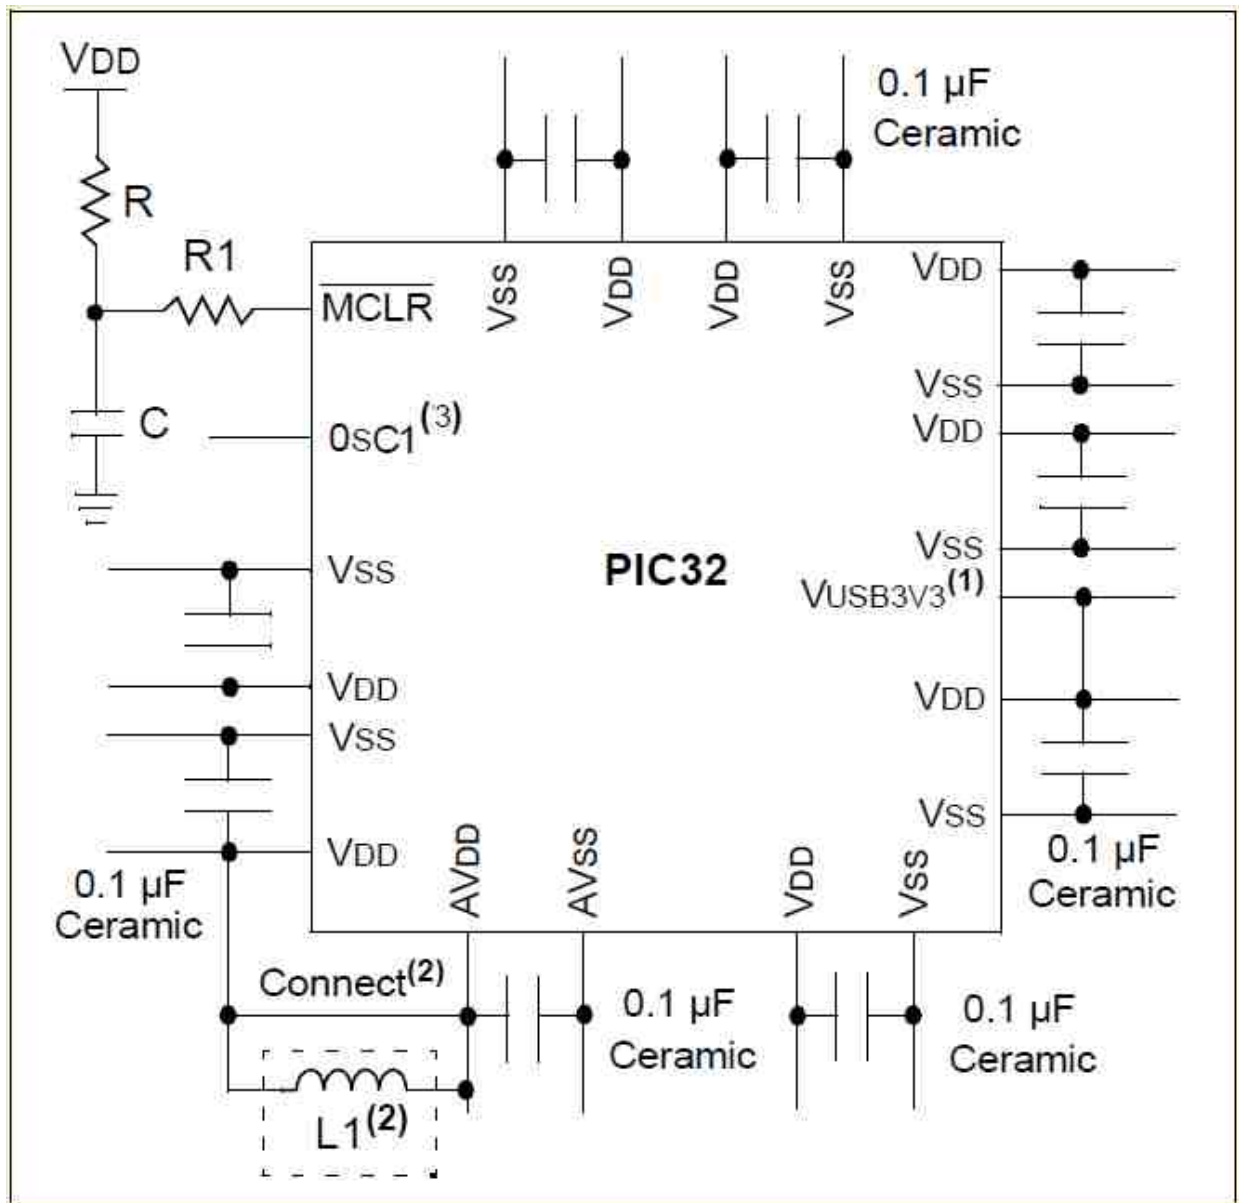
VDD

R

R1

$\overline{MCLR}$

C

0SC1$^{(3)}$

VSS

VDD

VSS

VDD

0.1 µF Ceramic

VSS

VDD

VDD

VSS

0.1 µF Ceramic

VDD

VSS

VDD

VSS

VUSB3V3$^{(1)}$

VDD

VSS

0.1 µF Ceramic

PIC32

AVDD

AVSS

VDD

VSS

Connect$^{(2)}$

0.1 µF Ceramic

0.1 µF Ceramic

L1$^{(2)}$